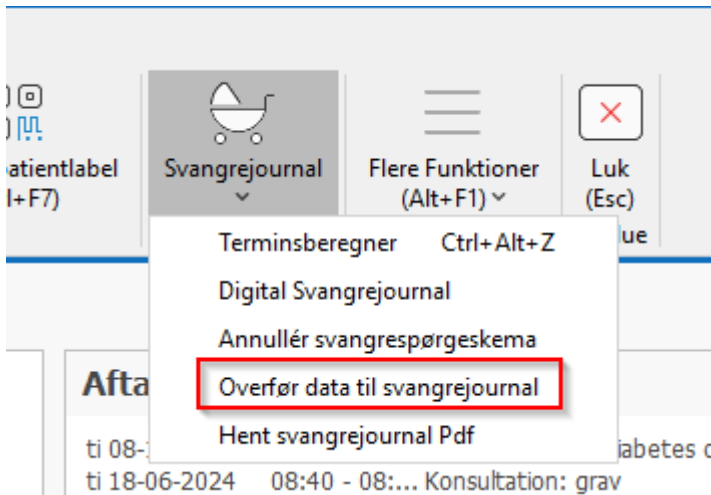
atientlabel
l+F7)

Svangrejournal

Flere Funktioner
(Alt+F1)

Luk
(Esc)

ue

Terminsberegner Ctrl+Alt+Z
Digital Svangrejournal
Annullér svangrespørgeskema
Overfør data til svangrejournal
Hent svangrejournal Pdf

Afta

ti 08-

iabetes c

ti 18-06-2024 08:40 - 08:... Konsultation: grav